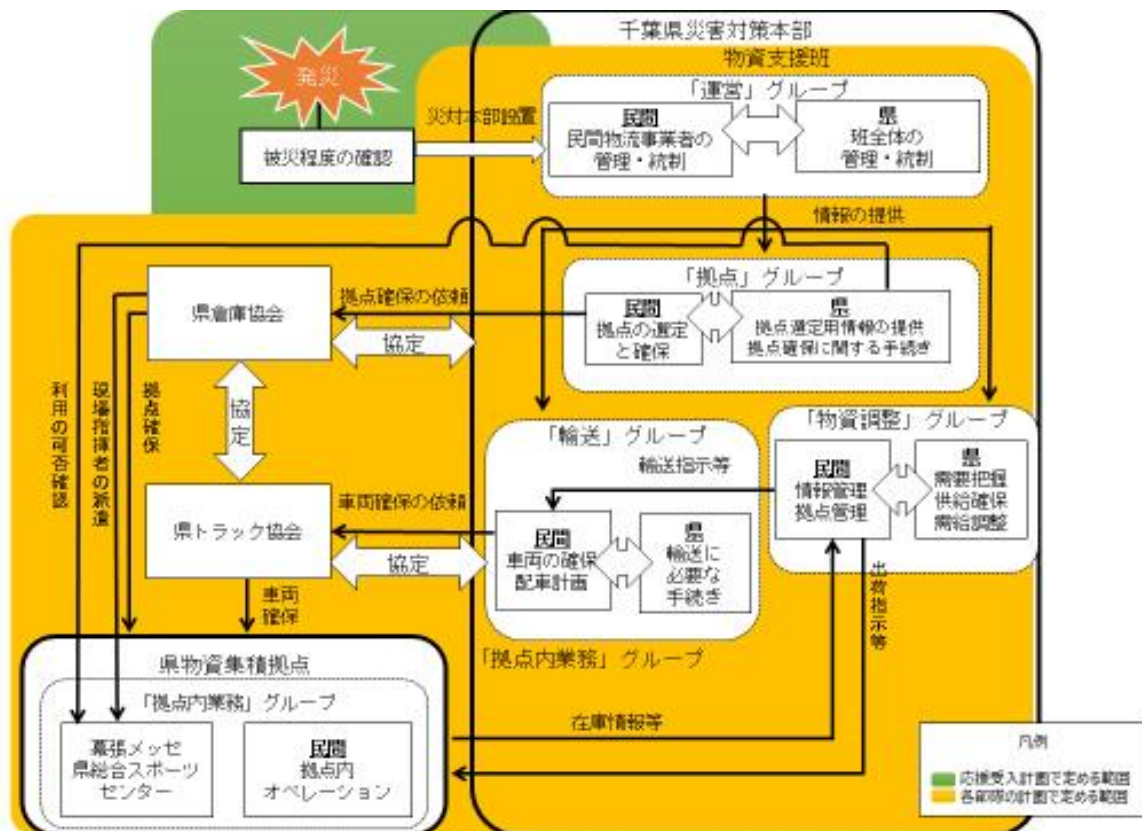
千葉県災害対策本部

物資支援班

発災

被災程度の確認

災対本部設置

「運営」グループ

民間
民間物流事業者の管理・統制

県
班全体の管理・統制

情報の提供

「拠点」グループ

民間
拠点の選定と確保

県
拠点選定用情報の提供
拠点確保に関する手続き

県倉庫協会

拠点確保の依頼

協定

協定

利用の可否確認

現場指揮者の派遣

拠点確保

「輸送」グループ

輸送指示等

民間
車両の確保
配車計画

県
輸送に必要な手続き

「物資調整」グループ

民間
情報管理
拠点管理

県
需要把握
供給確保
需給調整

県トラック協会

車両確保の依頼

協定

車両確保

「拠点内業務」グループ

出荷指示等

県物資集積拠点

「拠点内業務」グループ

在庫情報等

幕張メッセ
県総合スポーツセンター

民間
拠点内オペレーション

凡例

応援受入計画で定める範囲
各部隊の計画で定める範囲